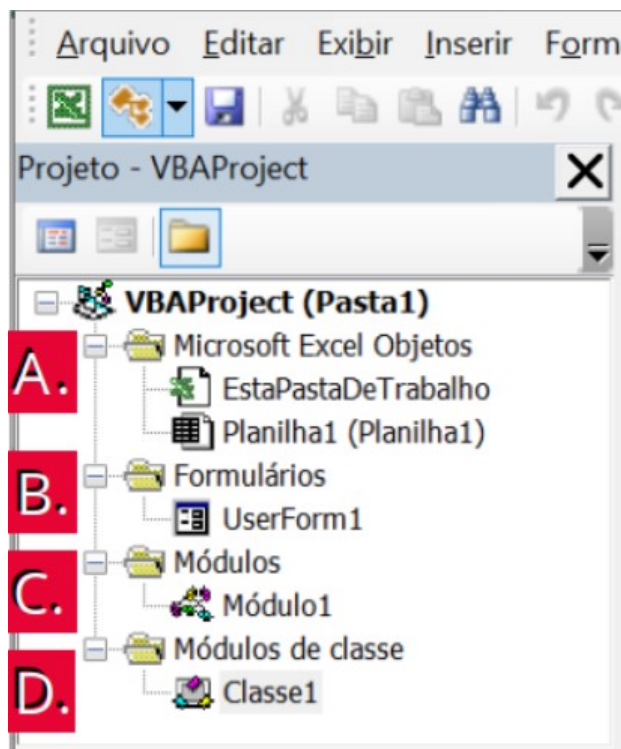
Arquivo Editar Exibir Inserir Form

Projeto - VBAProject

VBAProject (Pasta1)

A. Microsoft Excel Objetos

EstaPastaDeTrabalho

Planilha1 (Planilha1)

B. Formulários

UserForm1

C. Módulos

Módulo1

Módulos de classe

D. Classe1